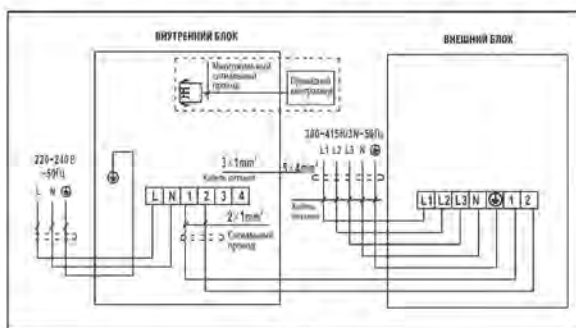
ВНУТРЕННИЙ БЛОК

ВНЕШНИЙ БЛОК

Многожильный сигнальный провод

Проводной контроллер

220-240В ~50Гц

L N ⏚

380-415В/3N~50Гц

L1 L2 L3 N ⏚

$3\times1mm^2$

Кабель питания

$5\times4mm^2$

Кабель питания

L N 1 2 3 4

$2\times1mm^2$

Сигнальный провод

L1 L2 L3 N ⏚ 1 2